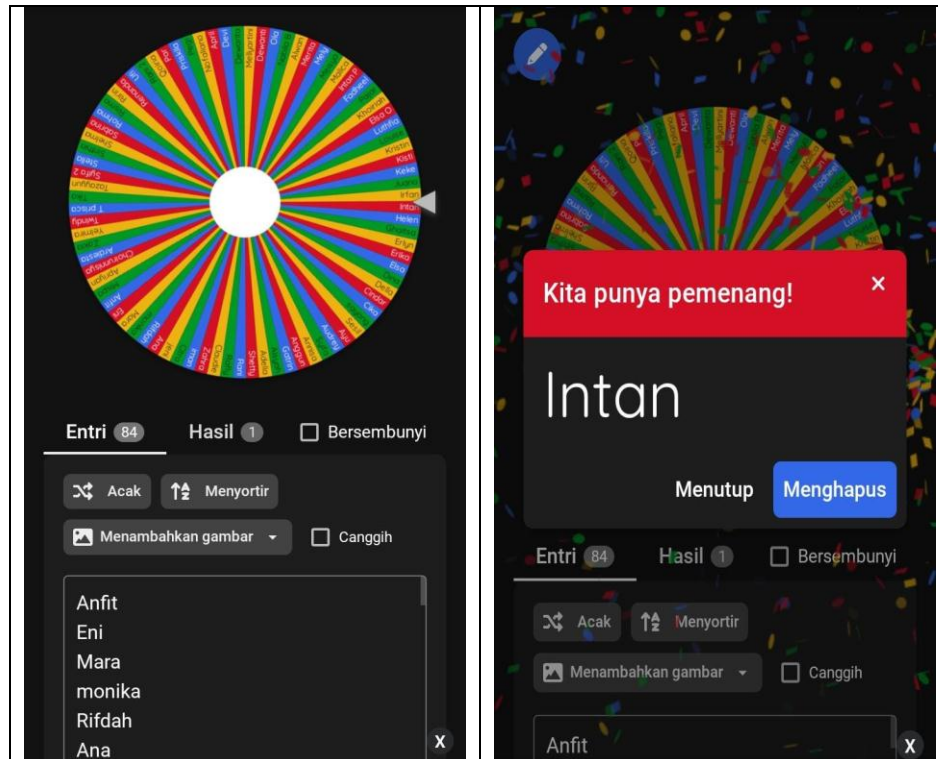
Entri 84 Hasil 1 Bersembunyi

Acak Menyortir

Menambahkan gambar Canggih

Anfit
Eni
Mara
monika
Rifdah
Ana

X

Kita punya pemenang! ×

Intan

Menutup Menghapus

Entri 84 Hasil 1 Bersembunyi

Acak Menyortir

Menambahkan gambar Canggih

Anfit

X